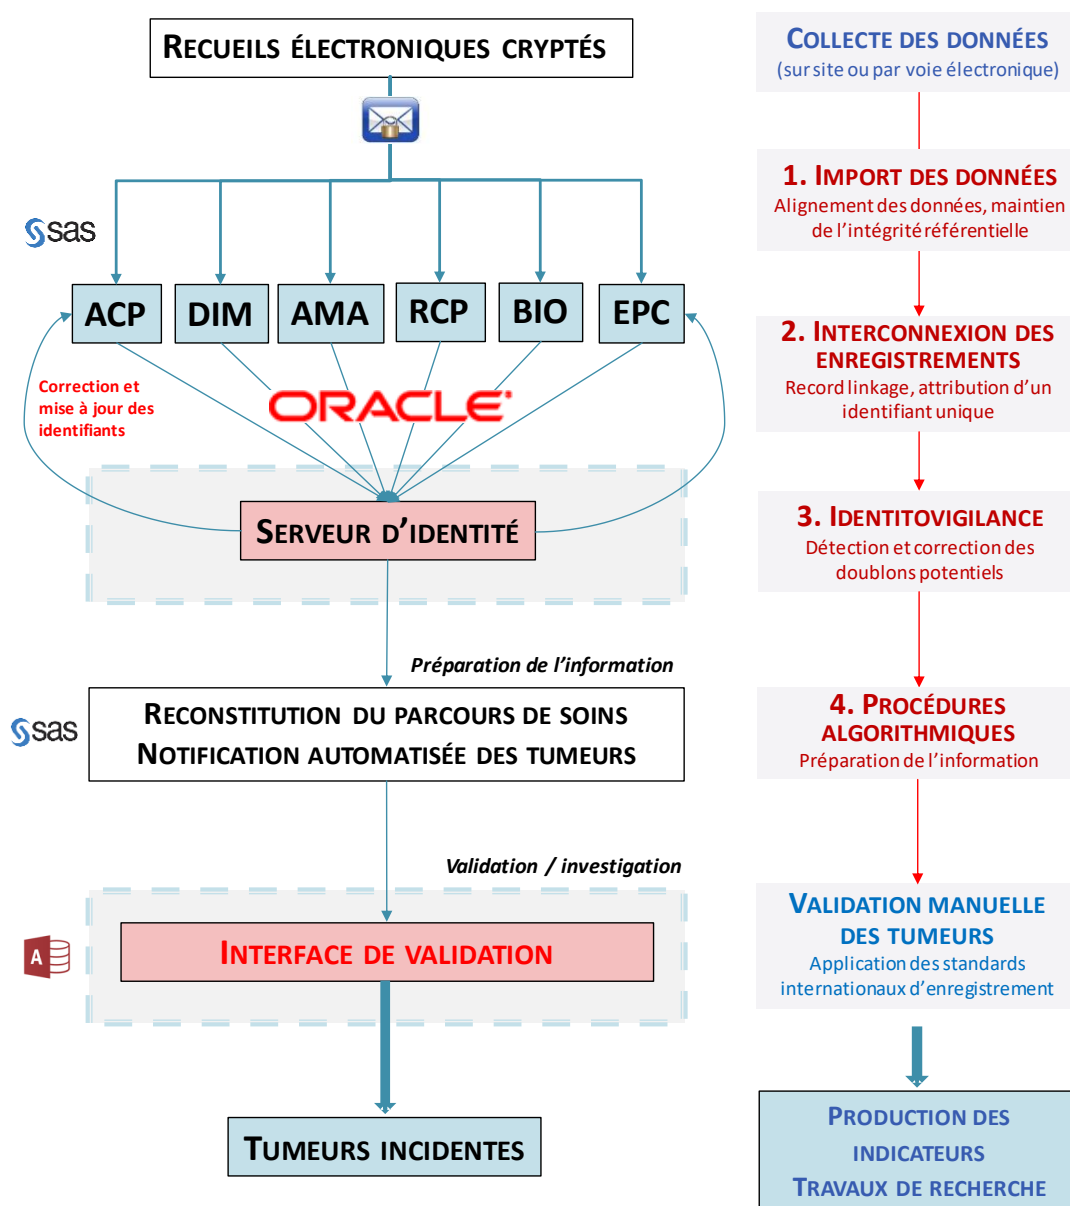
RECUEILS ÉLECTRONIQUES CRYPTÉS

sas

ACP
DIM
AMA
RCP
BIO
EPC

Correction et mise à jour des identifiants

ORACLE

SERVEUR D'IDENTITÉ

Préparation de l'information

sas

RECONSTITUTION DU PARCOURS DE SOINS
NOTIFICATION AUTOMATISÉE DES TUMEURS

Validation / investigation

A

INTERFACE DE VALIDATION

TUMEURS INCIDENTES

COLLECTE DES DONNÉES
(sur site ou par voie électronique)

1. IMPORT DES DONNÉES
Alignement des données, maintien de l'intégrité référentielle

2. INTERCONNEXION DES ENREGISTREMENTS
Record linkage, attribution d'un identifiant unique

3. IDENTITOVIGILANCE
Détection et correction des doublons potentiels

4. PROCÉDURES ALGORITHMIQUES
Préparation de l'information

VALIDATION MANUELLE DES TUMEURS
Application des standards internationaux d'enregistrement

PRODUCTION DES INDICATEURS
TRAVAUX DE RECHERCHE